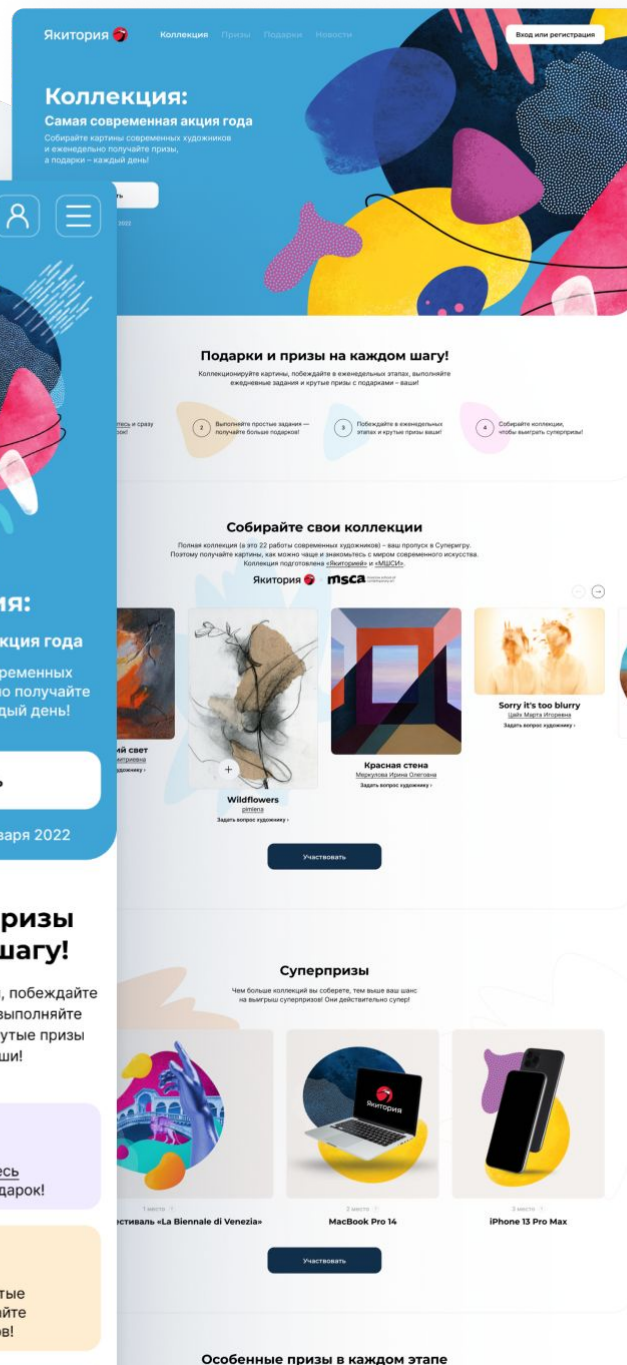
Якитория
Коллекция Призы Подарки Новости
Вход или регистрация

Коллекция:
Самая современная акция года
Собирайте картины современных художников и еженедельно получайте призы, а подарки – каждый день!
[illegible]ь
2022

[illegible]ия:
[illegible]кция года
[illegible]ременных
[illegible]ю получайте
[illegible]дый день!
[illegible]варя 2022

Подарки и призы на каждом шагу!
Коллекционируйте картины, побеждайте в еженедельных этапах, выполняйте ежедневные задания и крутые призы с подарками – ваши!

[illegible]тесь и сразу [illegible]рок!
2 Выполняйте простые задания — получайте больше подарков!
3 Побеждайте в еженедельных этапах и крутые призы ваши!
4 Собирайте коллекцию, чтобы выиграть суперпризы!

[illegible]ризы
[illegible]шагу!
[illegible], побеждайте
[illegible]ыполняйте
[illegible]утые призы
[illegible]ши!

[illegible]есь
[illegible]дарок!

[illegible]тые
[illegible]айте
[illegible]в!

Собирайте свои коллекции
Полная коллекция (а это 22 работы современных художников) – ваш пропуск в Суперигру. Поэтому получайте картины, как можно чаще и знакомьтесь с миром современного искусства.
Коллекция подготовлена «Якиторией» и «МШСИ».
Якитория msca

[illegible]й свет
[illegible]
Задать вопрос художнику ›

Wildflowers
pimlena
Задать вопрос художнику ›

Красная стена
Меркулова Ирина Олеговна
Задать вопрос художнику ›

Sorry it's too blurry
Цайх Марта Игоревна
Задать вопрос художнику ›

Участвовать

Суперпризы
Чем больше коллекций вы соберете, тем выше ваш шанс на выигрыш суперпризов! Они действительно супер!

1 место
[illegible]естиваль «La Biennale di Venezia»

2 место
MacBook Pro 14

3 место
iPhone 13 Pro Max

Якитория

Участвовать

Особенные призы в каждом этапе